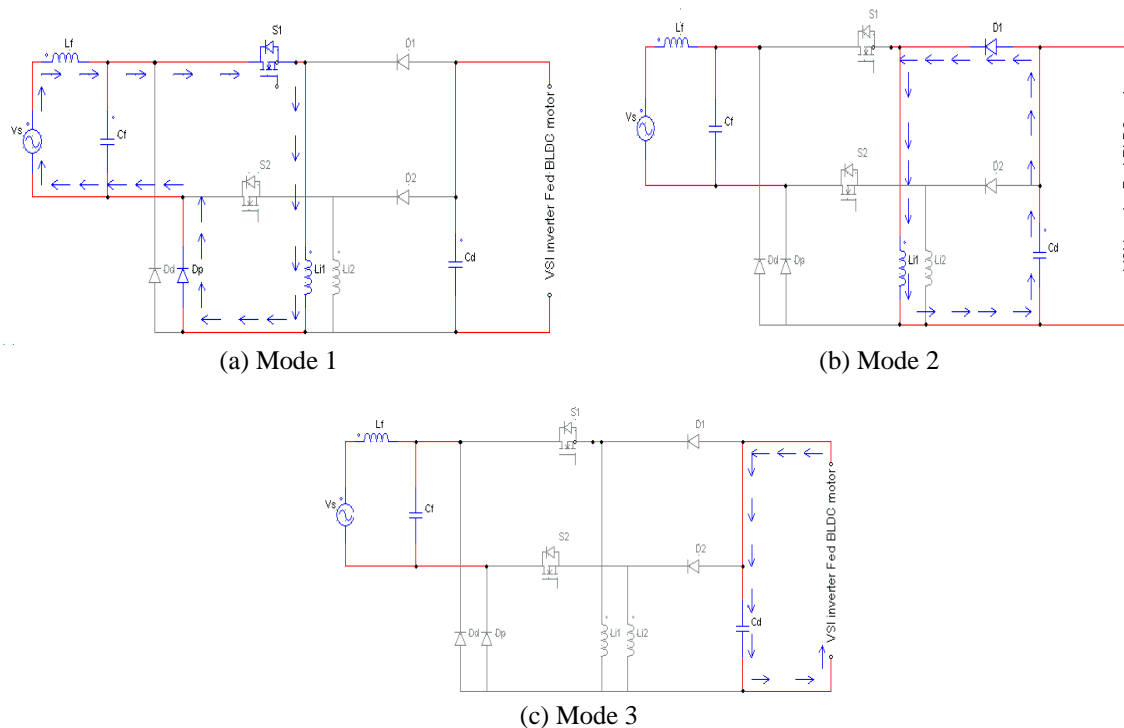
Lf
S1
D1
Vs
Cf
S2
D2
Cd
VSI inverter Fed BLDC motor
Dd
Dp
Li1
Li2
(a) Mode 1

Lf
S1
D1
Vs
Cf
S2
D2
Cd
Dd
Dp
Li1
Li2
(b) Mode 2

Lf
S1
D1
Vs
Cf
S2
D2
Cd
VSI inverter Fed BLDC motor
Dd
Dp
Li1
Li2
(c) Mode 3